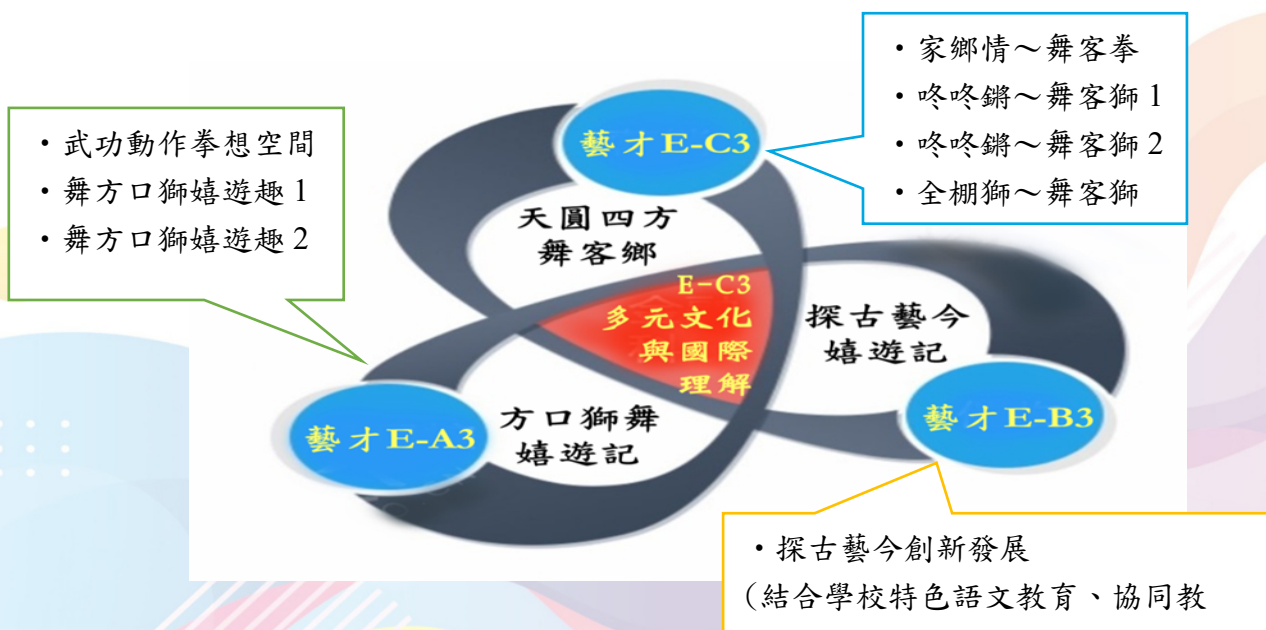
・武功動作拳想空間
・舞方口獅嬉遊趣 1
・舞方口獅嬉遊趣 2

藝才E-C3

・家鄉情～舞客拳
・咚咚鏘～舞客獅 1
・咚咚鏘～舞客獅 2
・全棚獅～舞客獅

天圓四方
舞客鄉

E-C3
多元文化
與國際
理解

探古藝今
嬉遊記

方口獅舞
嬉遊記

藝才E-A3

藝才E-B3

・探古藝今創新發展
（結合學校特色語文教育、協同教